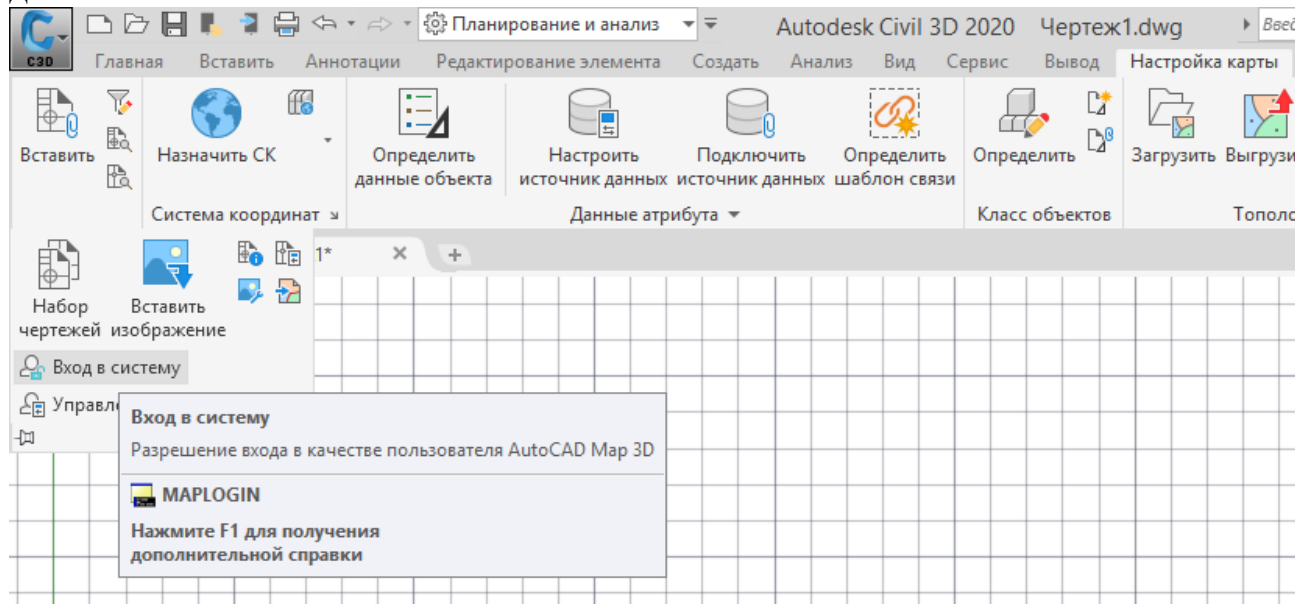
C3D

Планирование и анализ

Autodesk Civil 3D 2020 Чертеж1.dwg

Введ

Главная Вставить Аннотации Редактирование элемента Создать Анализ Вид Сервис Вывод Настройка карты

Вставить

Назначить СК

Система координат

Определить данные объекта

Настроить источник данных

Подключить источник данных

Определить шаблон связи

Данные атрибута

Определить

Класс объектов

Загрузить Выгрузи

Тополо

1*

Набор чертежей

Вставить изображение

Вход в систему

Управл

Вход в систему

Разрешение входа в качестве пользователя AutoCAD Map 3D

MAPLOGIN

Нажмите F1 для получения дополнительной справки